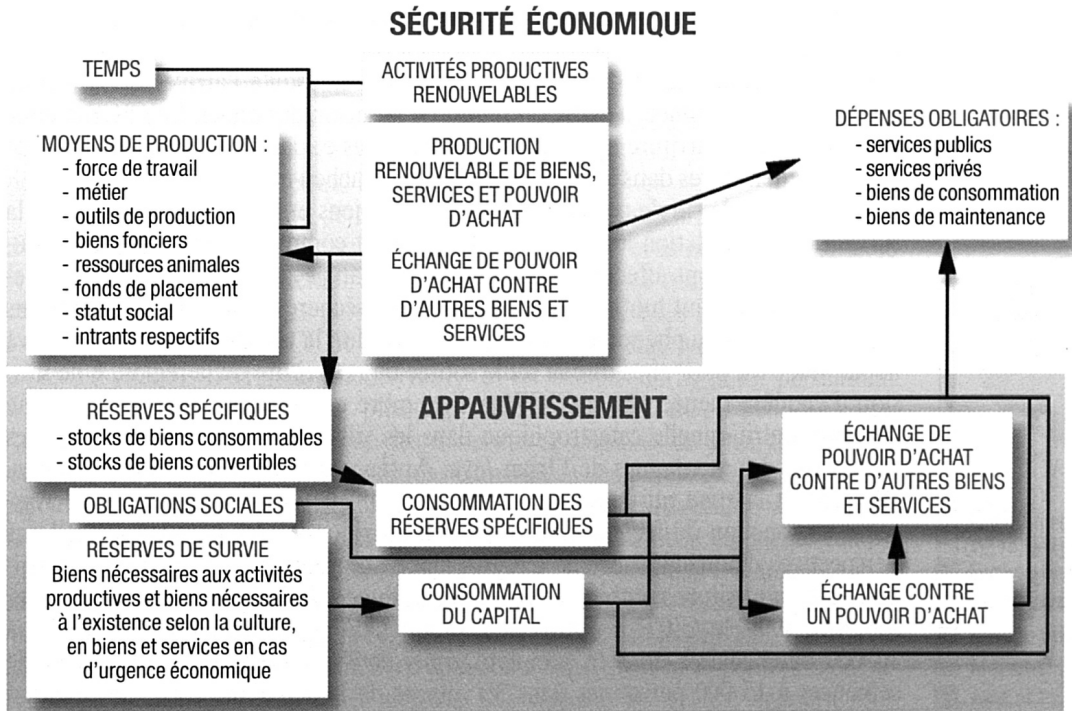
SÉCURITÉ ÉCONOMIQUE

TEMPS

ACTIVITÉS PRODUCTIVES RENOUVELABLES

MOYENS DE PRODUCTION :
- force de travail
- métier
- outils de production
- biens fonciers
- ressources animales
- fonds de placement
- statut social
- intrants respectifs

PRODUCTION RENOUVELABLE DE BIENS, SERVICES ET POUVOIR D'ACHAT

ÉCHANGE DE POUVOIR D'ACHAT CONTRE D'AUTRES BIENS ET SERVICES

DÉPENSES OBLIGATOIRES :
- services publics
- services privés
- biens de consommation
- biens de maintenance

APPAUVRISSEMENT

RÉSERVES SPÉCIFIQUES
- stocks de biens consommables
- stocks de biens convertibles

OBLIGATIONS SOCIALES

CONSOMMATION DES RÉSERVES SPÉCIFIQUES

ÉCHANGE DE POUVOIR D'ACHAT CONTRE D'AUTRES BIENS ET SERVICES

RÉSERVES DE SURVIE
Biens nécessaires aux activités productives et biens nécessaires à l'existence selon la culture, en biens et services en cas d'urgence économique

CONSOMMATION DU CAPITAL

ÉCHANGE CONTRE UN POUVOIR D'ACHAT